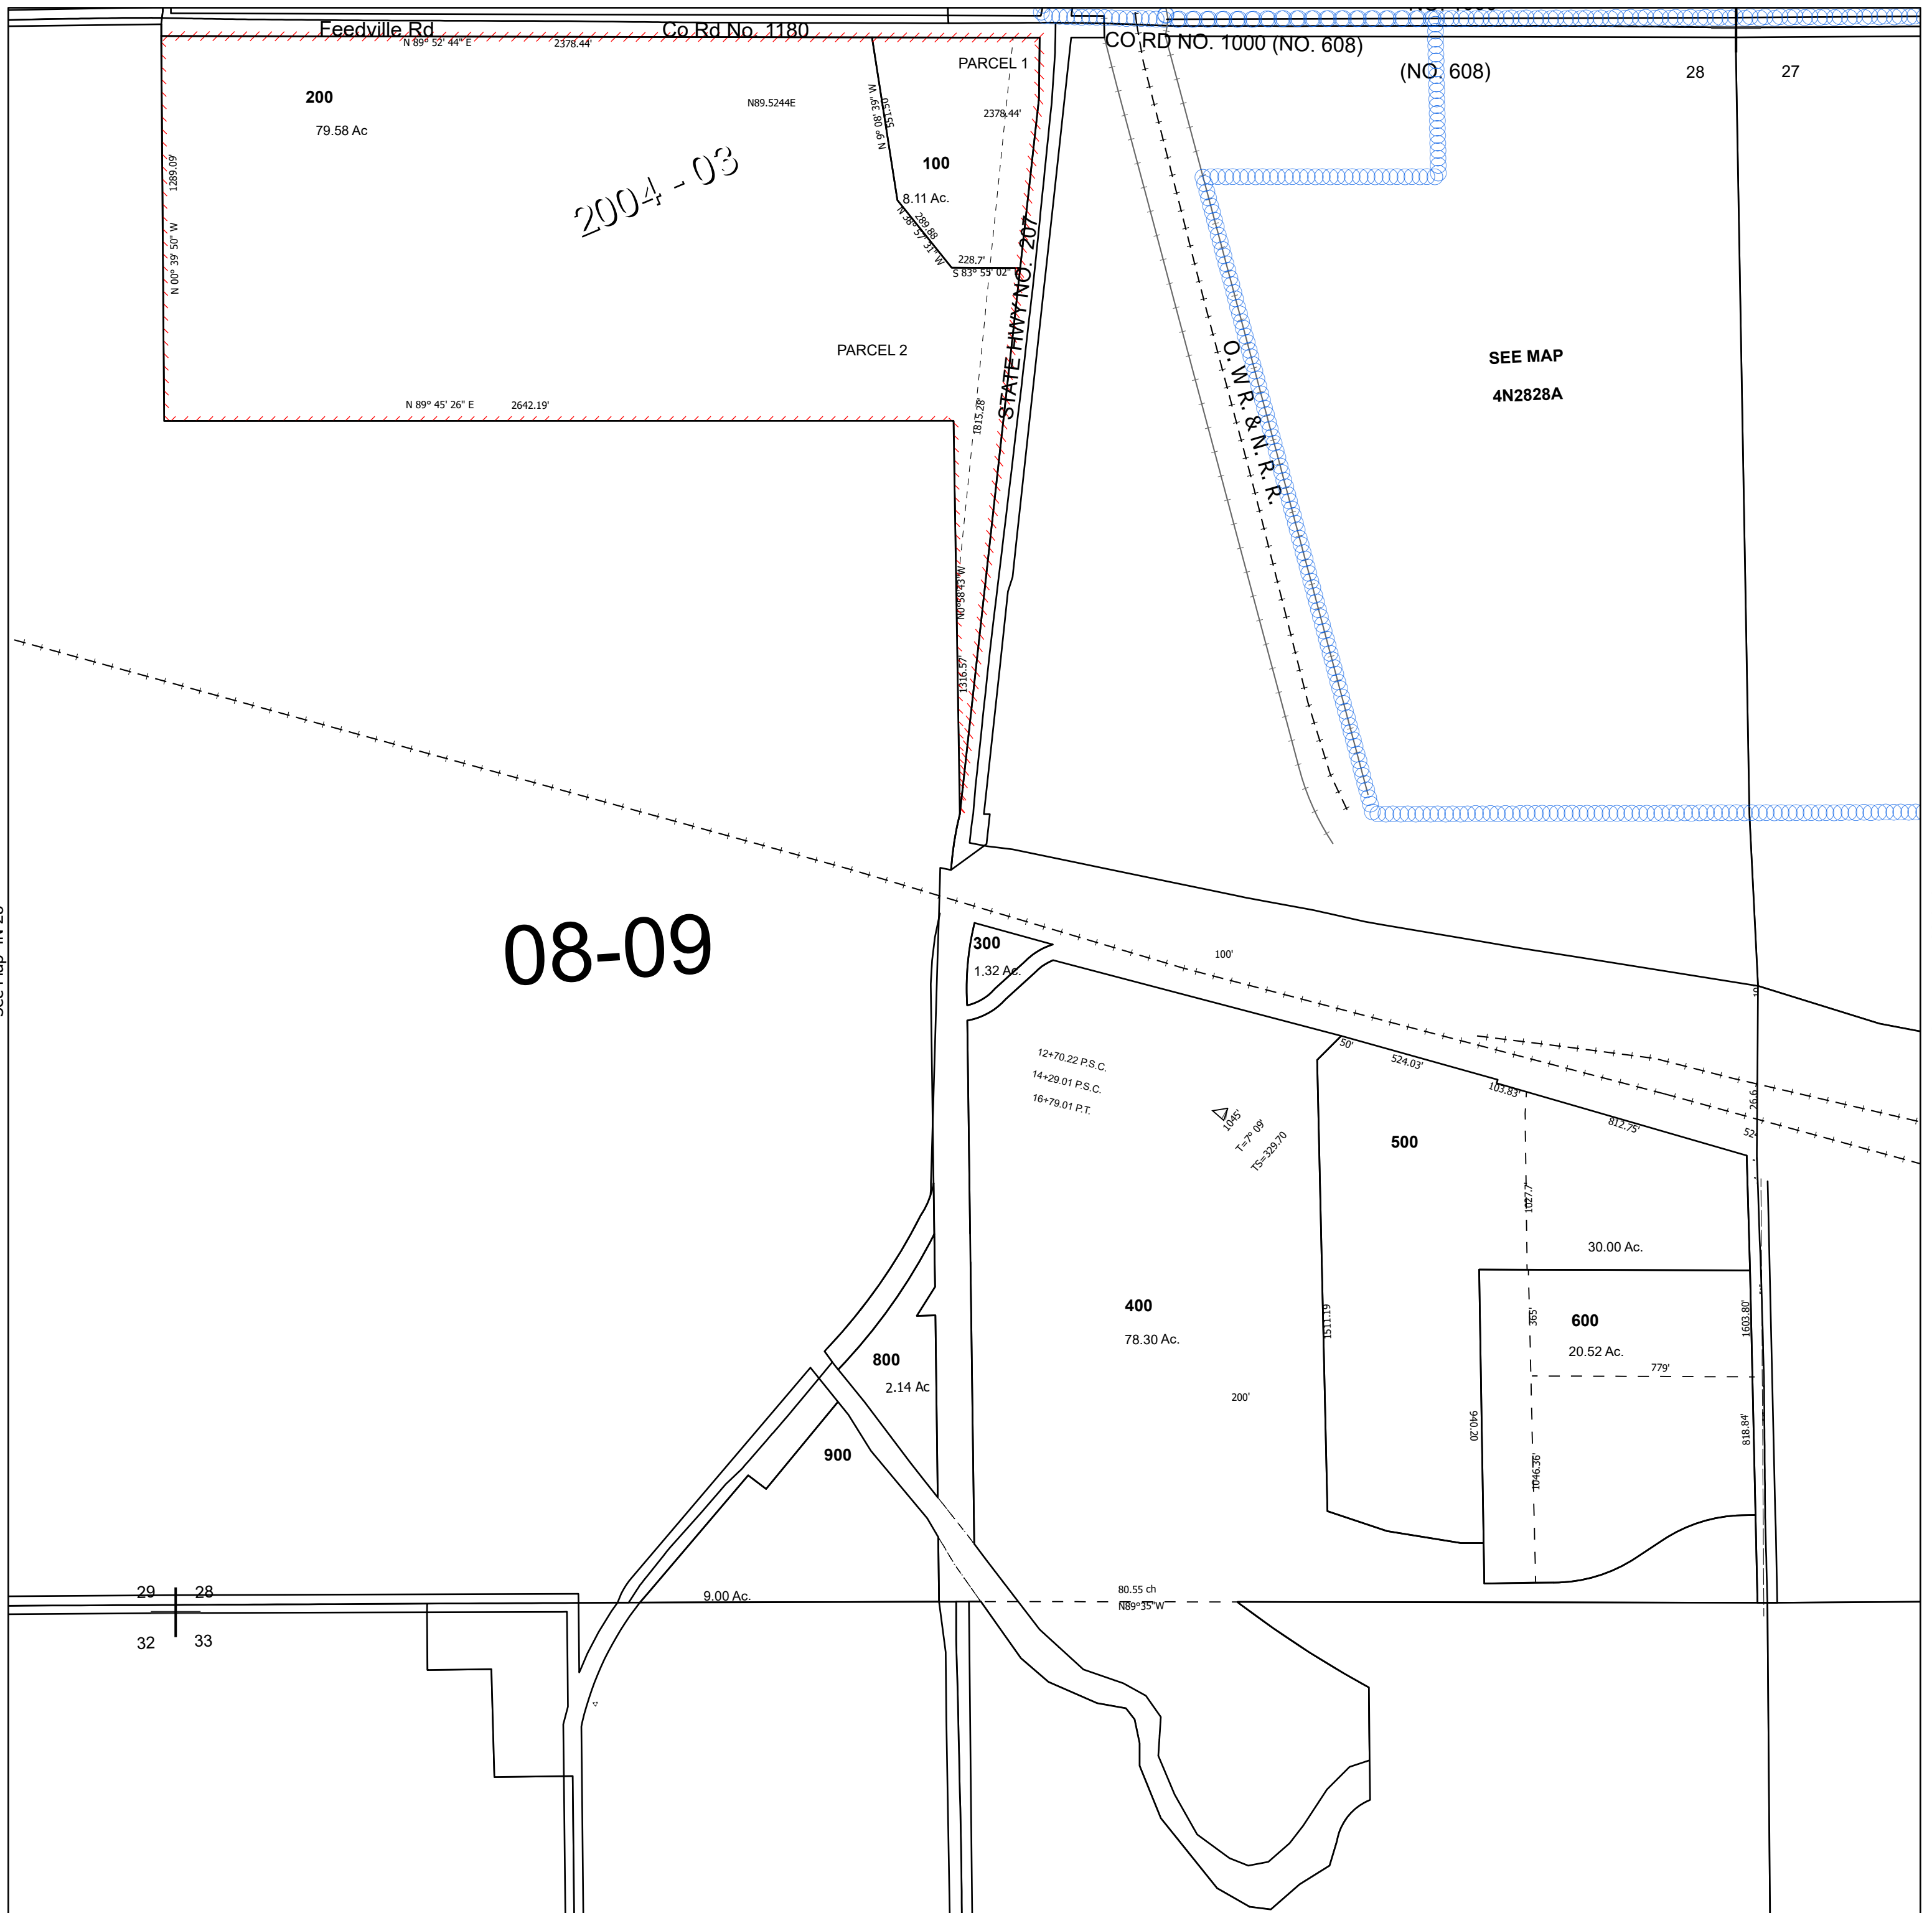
Feedville Rd
Co Rd No. 1180
N 89° 52' 44" E
2378.44'
CO RD NO. 1000 (NO. 608)
(NO. 608)
28
27
PARCEL 1
200
79.58 Ac
N89.5244E
N 0° 08' 39" W
551.50
2378.44'
100
8.11 Ac.
2004 - 03
1289.09'
N 00° 39' 50" W
N 38° 57' 31" W
289.88
228.7'
S 83° 55' 02" W
STATE HWY NO. 207
O. W. R. & N. R. R.
SEE MAP
4N2828A
PARCEL 2
N 89° 45' 26" E
2642.19'
1815.28'
N0°58'43"W
1316.57'
08-09
300
1.32 Ac.
100'
12+70.22 P.S.C.
14+29.01 P.S.C.
16+79.01 P.T.
50'
524.03'
103.83'
$\Delta$ 10°45'
T=7° 09'
TS=329.70
500
812.75'
1027.7'
30.00 Ac.
400
78.30 Ac.
1511.19
365'
600
20.52 Ac.
1603.80'
779'
800
2.14 Ac
200'
940.20
818.84'
900
1046.36'
29
28
32
33
9.00 Ac.
80.55 ch
N89°35'W